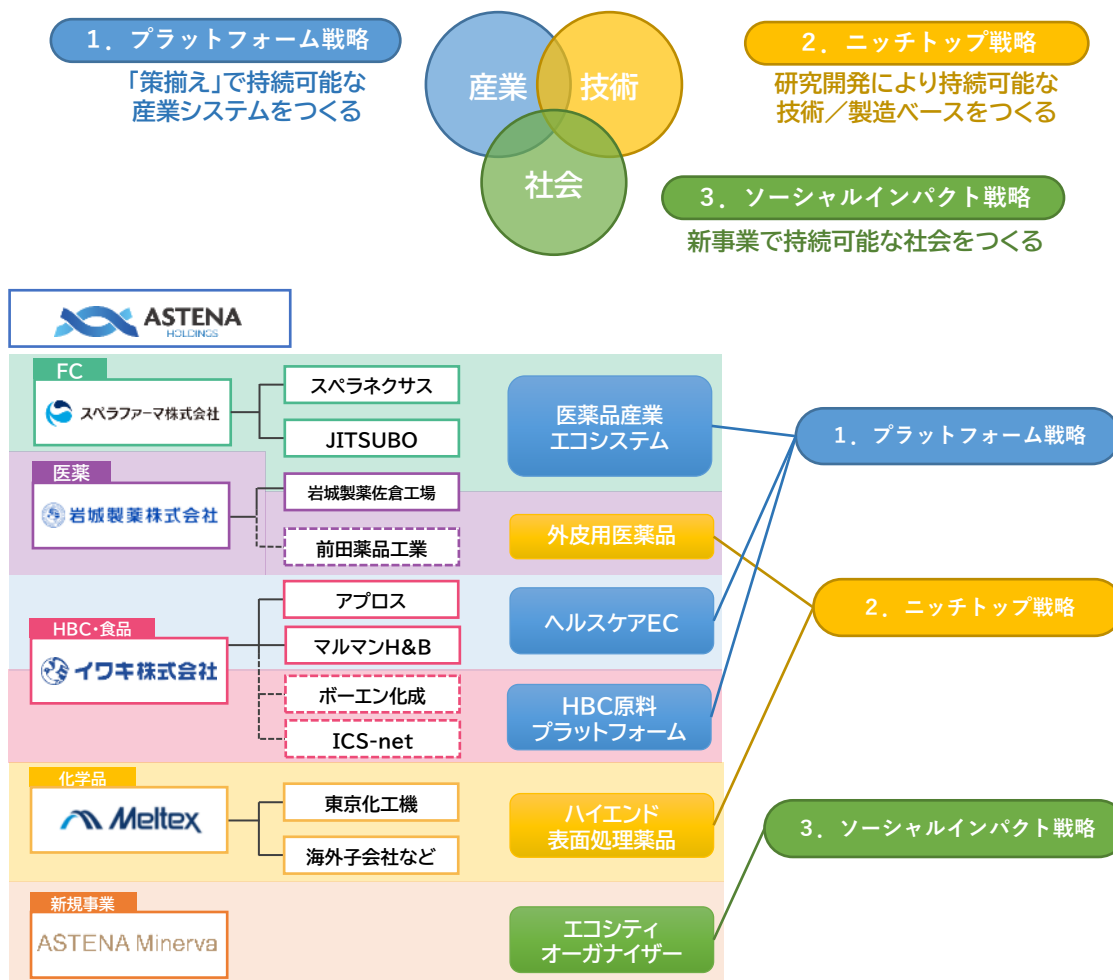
1．プラットフォーム戦略
「策揃え」で持続可能な産業システムをつくる

産業
技術
社会

2．ニッチトップ戦略
研究開発により持続可能な技術／製造ベースをつくる

3．ソーシャルインパクト戦略
新事業で持続可能な社会をつくる

ASTENA HOLDINGS

FC
スペラファーマ株式会社
スペラネクサス
JITSUBO

医薬
岩城製薬株式会社
岩城製薬佐倉工場
前田薬品工業

HBC・食品
イワキ株式会社
アプロス
マルマンH&B
ボーエン化成
ICS-net

化学品
Meltex
東京化工機
海外子会社など

新規事業
ASTENA Minerva

医薬品産業エコシステム
外皮用医薬品
ヘルスケアEC
HBC原料プラットフォーム
ハイエンド表面処理薬品
エコシティオーガナイザー

1．プラットフォーム戦略
2．ニッチトップ戦略
3．ソーシャルインパクト戦略